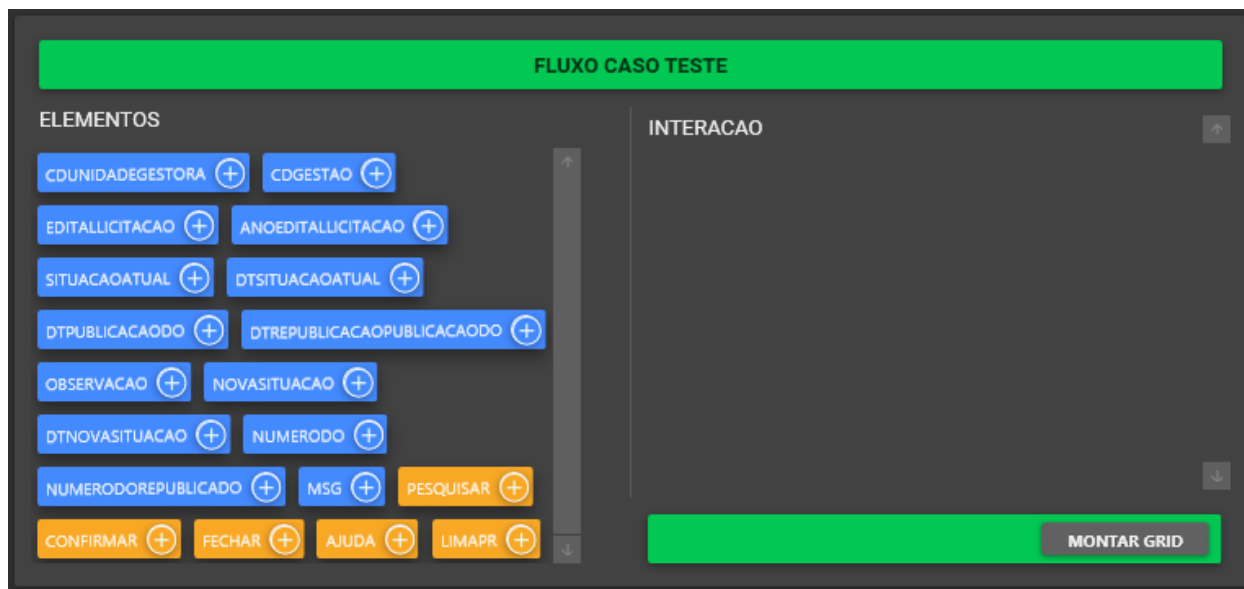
FLUXO CASO TESTE

ELEMENTOS

CDUNIDADEGESTORA
CDGESTAO
EDITALLICITACAO
ANOEDITALLICITACAO
SITUACAOATUAL
DTSITUACAOATUAL
DTPUBLICACAODO
DTREPUBLICACAOPUBLICACAODO
OBSERVACAO
NOVASITUACAO
DTNOVASITUACAO
NUMERODO
NUMERODOREPUBLICADO
MSG
PESQUISAR
CONFIRMAR
FECHAR
AJUDA
LIMAPR

INTERACAO

MONTAR GRID